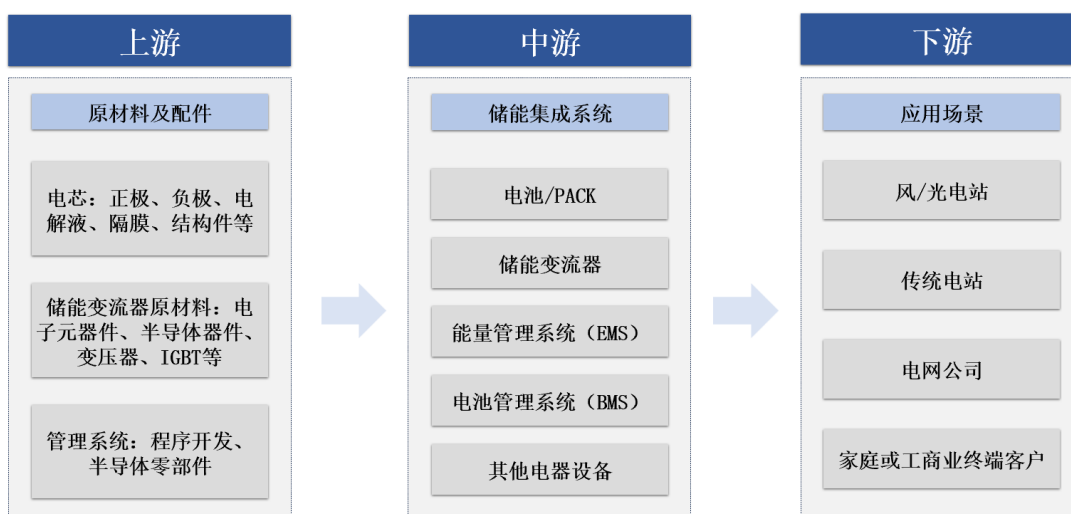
上游

原材料及配件

电芯：正极、负极、电解液、隔膜、结构件等

储能变流器原材料：电子元器件、半导体器件、变压器、IGBT等

管理系统：程序开发、半导体零部件

中游

储能集成系统

电池/PACK

储能变流器

能量管理系统（EMS）

电池管理系统（BMS）

其他电器设备

下游

应用场景

风/光电站

传统电站

电网公司

家庭或工商业终端客户